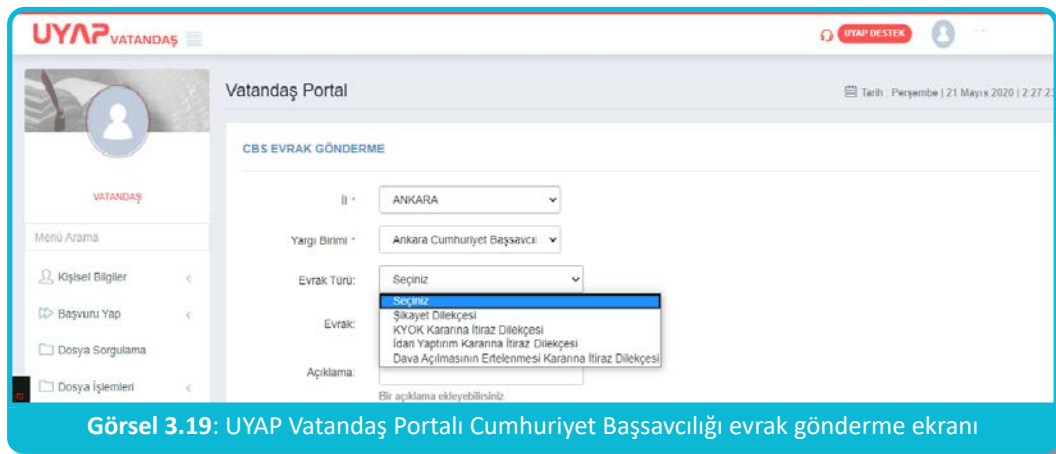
UYAP VATANDAŞ

UYAP DESTEK

VATANDAŞ

Menü Arama

Kişisel Bilgiler

Başvuru Yap

Dosya Sorgulama

Dosya İşlemleri

Vatandaş Portal

Tarih : Perşembe | 21 Mayıs 2020 | 2:27:2

CBS EVRAK GÖNDERME

İl *
ANKARA

Yargı Birimi *
Ankara Cumhuriyet Başsavcıl

Evrak Türü:
Seçiniz

Seçiniz
Şikayet Dilekçesi
KYOK Kararına İtiraz Dilekçesi
İdari Yaptırım Kararına İtiraz Dilekçesi
Dava Açılmasının Ertelenmesi Kararına İtiraz Dilekçesi

Evrak:

Açıklama:

Bir açıklama ekleyebilirsiniz

Görsel 3.19: UYAP Vatandaş Portalı Cumhuriyet Başsavcılığı evrak gönderme ekranı